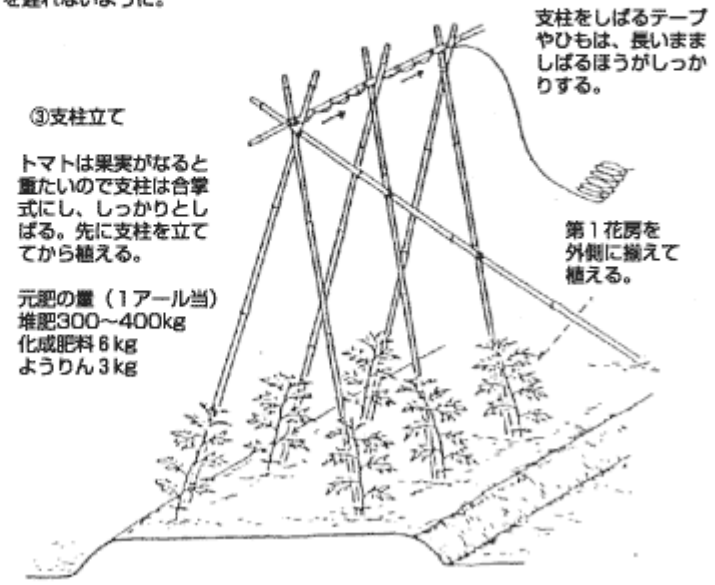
を離れないように。

支柱をしばるテープやひもは、長いまましばるほうがしっかりする。

③支柱立て

トマトは果実がなると重たいので支柱は合掌式にし、しっかりとしばる。先に支柱を立ててから植える。

元肥の量（1アール当）
堆肥300～400kg
化成肥料 6 kg
ようりん 3 kg

第1花房を外側に揃えて植える。